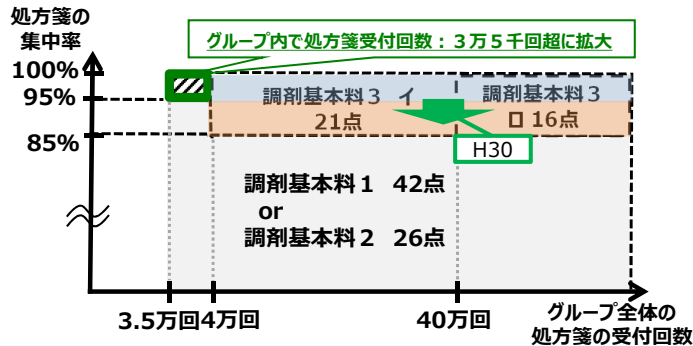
処方箋の集中率

グループ内で処方箋受付回数：３万５千回超に拡大

100%
95%
85%

調剤基本料３　イ
21点

調剤基本料３
ロ 16点

H30

調剤基本料１　42点
or
調剤基本料２　26点

3.5万回
4万回
40万回

グループ全体の処方箋の受付回数